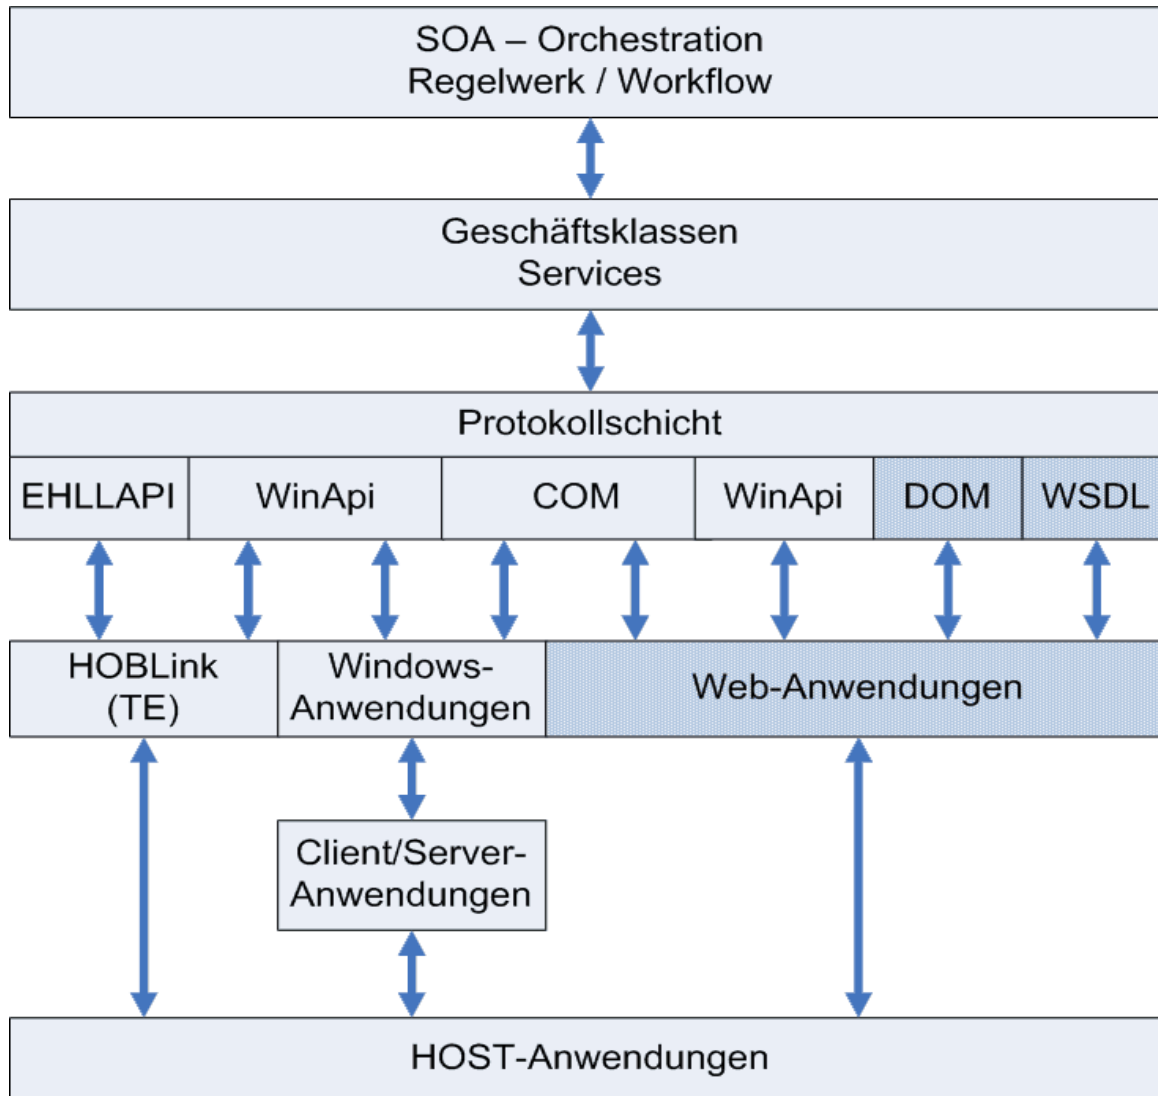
SOA – Orchestration
Regelwerk / Workflow

Geschäftsklassen
Services

Protokollschicht

EHLLAPI

WinApi

COM

WinApi

DOM

WSDL

HOBLink
(TE)

Windows-
Anwendungen

Web-Anwendungen

Client/Server-
Anwendungen

HOST-Anwendungen